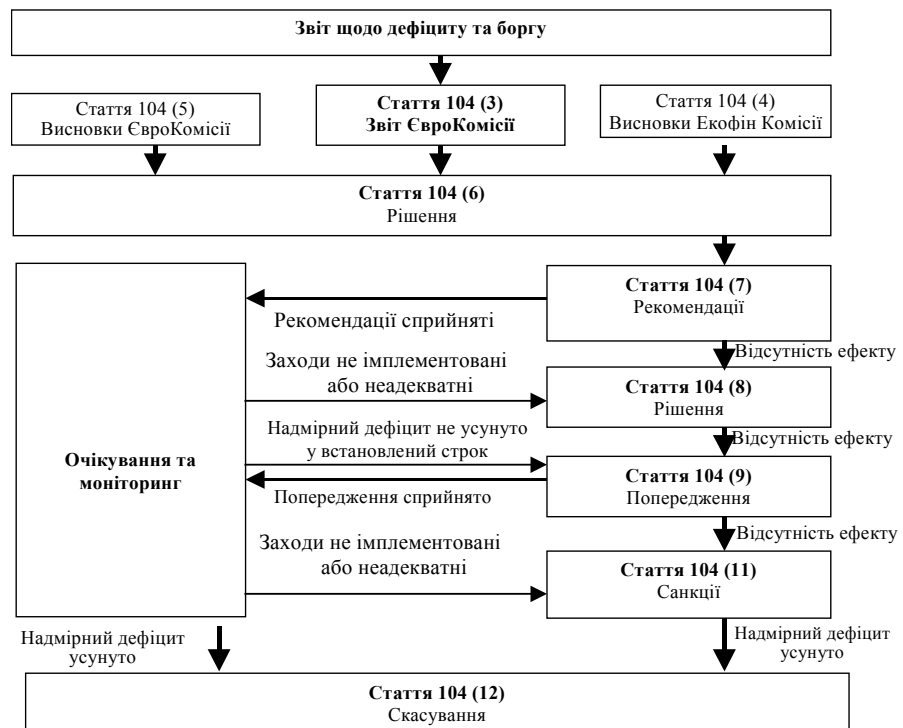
**Звіт щодо дефіциту та боргу**

Стаття 104 (5)
Висновки ЄвроКомісії

**Стаття 104 (3)**
**Звіт ЄвроКомісії**

Стаття 104 (4)
Висновки Екофін Комісії

**Стаття 104 (6)**
Рішення

**Очікування та моніторинг**

**Стаття 104 (7)**
Рекомендації

Рекомендації сприйняті

Відсутність ефекту

Заходи не імплементовані або неадекватні

**Стаття 104 (8)**
Рішення

Відсутність ефекту

Надмірний дефіцит не усунуто у встановлений строк

**Стаття 104 (9)**
Попередження

Попередження сприйнято

Відсутність ефекту

Заходи не імплементовані або неадекватні

**Стаття 104 (11)**
Санкції

Надмірний дефіцит усунуто

Надмірний дефіцит усунуто

**Стаття 104 (12)**
Скасування